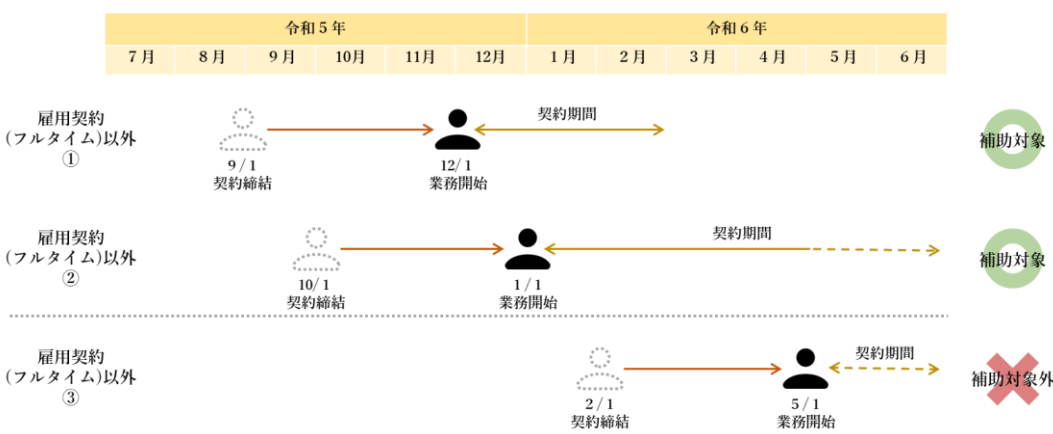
| 令和５年 | | | | | | 令和６年 | | | | | |
|---|---|---|---|---|---|---|---|---|---|---|---|
| 7月 | 8月 | 9月 | 10月 | 11月 | 12月 | 1月 | 2月 | 3月 | 4月 | 5月 | 6月 |

雇用契約（フルタイム）以外①

9/1 契約締結

12/1 業務開始

契約期間

補助対象

雇用契約（フルタイム）以外②

10/1 契約締結

1/1 業務開始

契約期間

補助対象

雇用契約（フルタイム）以外③

2/1 契約締結

5/1 業務開始

契約期間

補助対象外